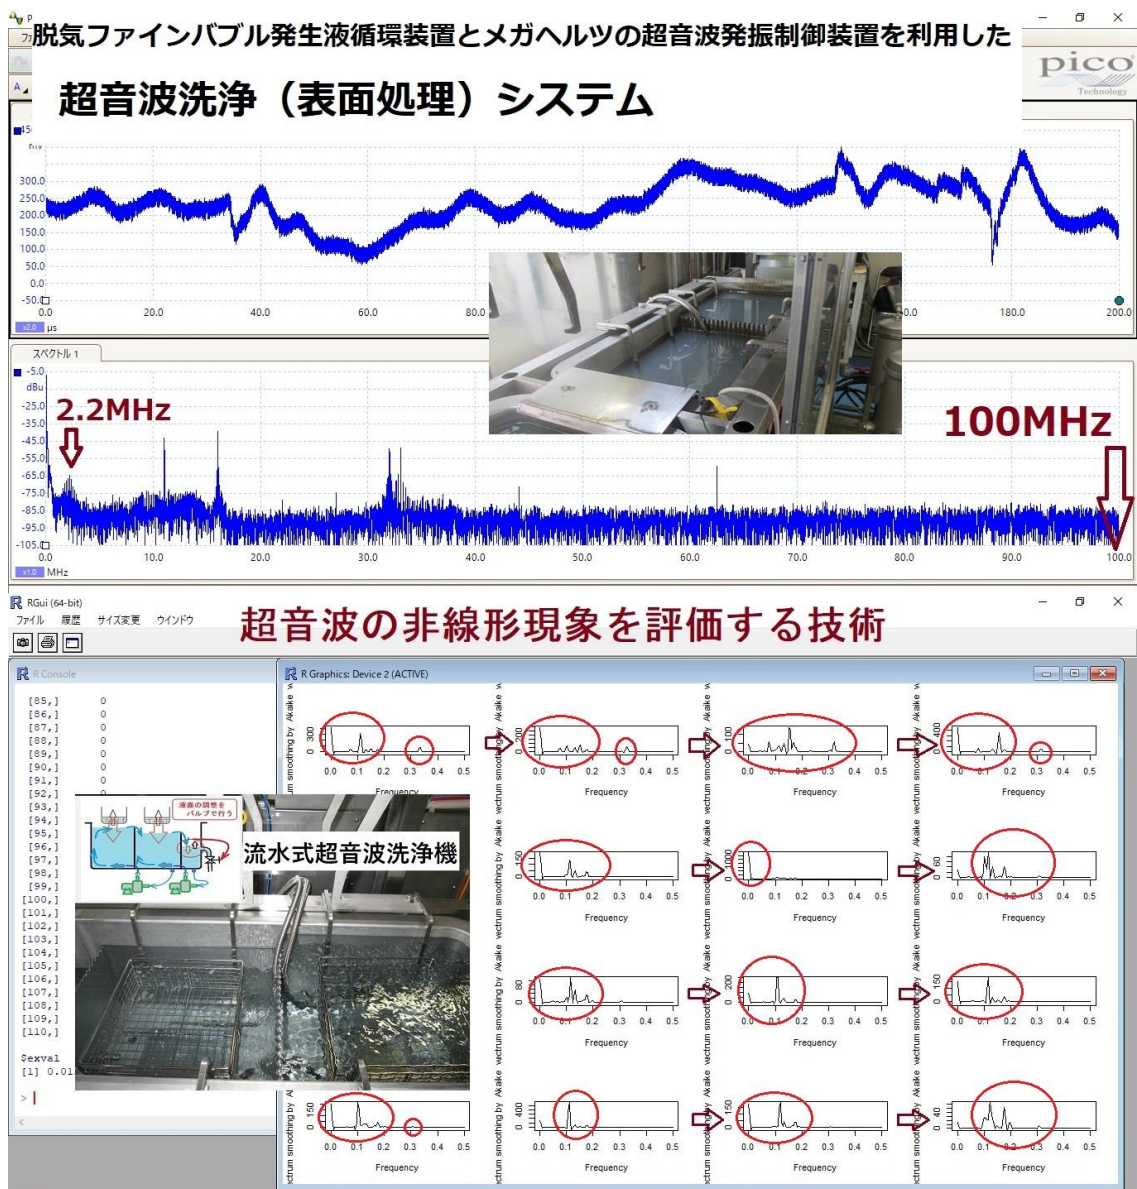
脱気ファインバブル発生液循環装置とメガヘルツの超音波発振制御装置を利用した
超音波洗浄（表面処理）システム

pico Technology

300.0
250.0
200.0
150.0
100.0
50.0
0.0
-50.0
0.0 20.0 40.0 60.0 80.0 180.0 200.0
μs

スペクトル 1
-5.0
dBu
-25.0
-35.0
-45.0
-55.0
-65.0
-75.0
-85.0
-95.0
-105.0
0.0 10.0 20.0 30.0 40.0 50.0 60.0 70.0 80.0 90.0 100.0
MHz

2.2MHz
100MHz

RGui (64-bit)
ファイル 履歴 サイズ変更 ウインドウ

超音波の非線形現象を評価する技術

R Console
[85,] 0
[86,] 0
[87,] 0
[88,] 0
[89,] 0
[90,] 0
[91,] 0
[92,]
[93,]
[94,]
[95,]
[96,]
[97,]
[98,]
[99,]
[100,]
[101,]
[102,]
[103,]
[104,]
[105,]
[106,]
[107,]
[108,]
[109,]
[110,]

$exval
[1] 0.01

>

液面の調整を バルブで行う

流水式超音波洗浄機

R Graphics: Device 2 (ACTIVE)

Frequency
0.0 0.1 0.2 0.3 0.4 0.5
vectrum smoothing by Awake